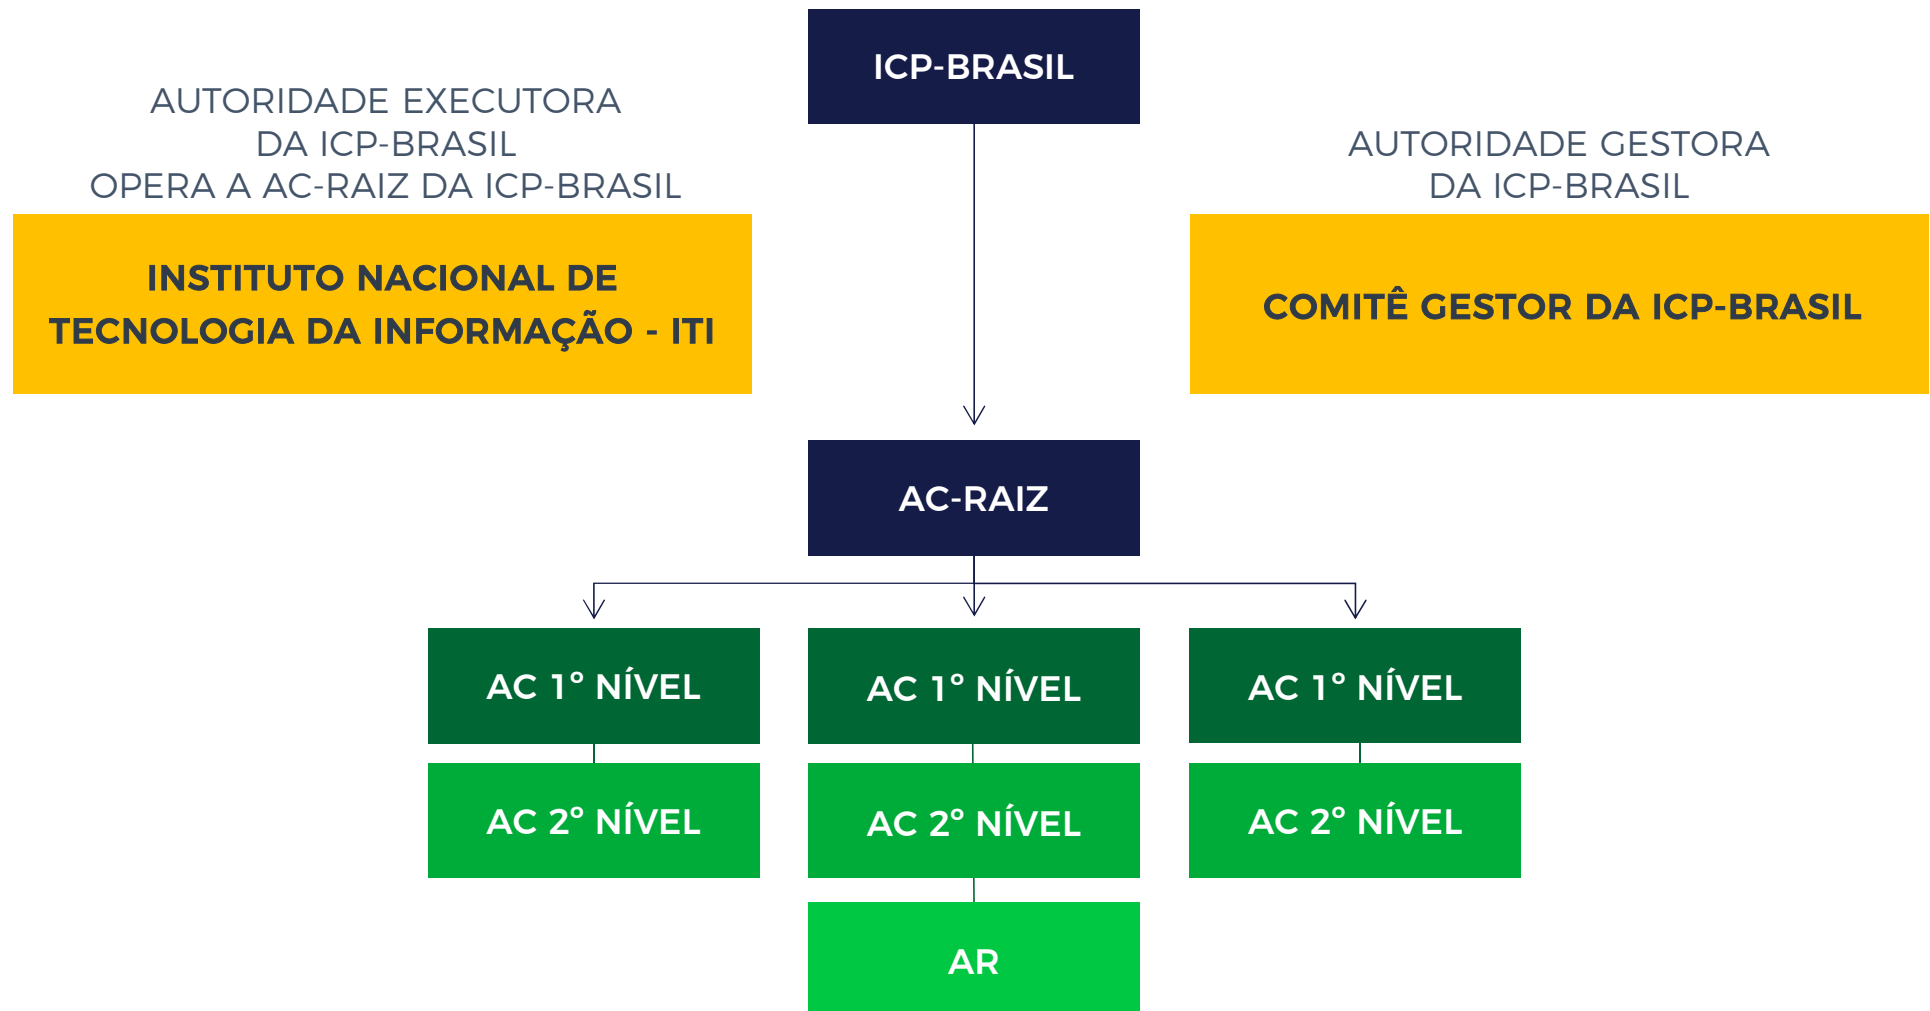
ICP-BRASIL

AUTORIDADE EXECUTORA
DA ICP-BRASIL
OPERA A AC-RAIZ DA ICP-BRASIL

INSTITUTO NACIONAL DE TECNOLOGIA DA INFORMAÇÃO - ITI

AUTORIDADE GESTORA
DA ICP-BRASIL

COMITÊ GESTOR DA ICP-BRASIL

AC-RAIZ

AC 1° NÍVEL

AC 1° NÍVEL

AC 1° NÍVEL

AC 2° NÍVEL

AC 2° NÍVEL

AC 2° NÍVEL

AR